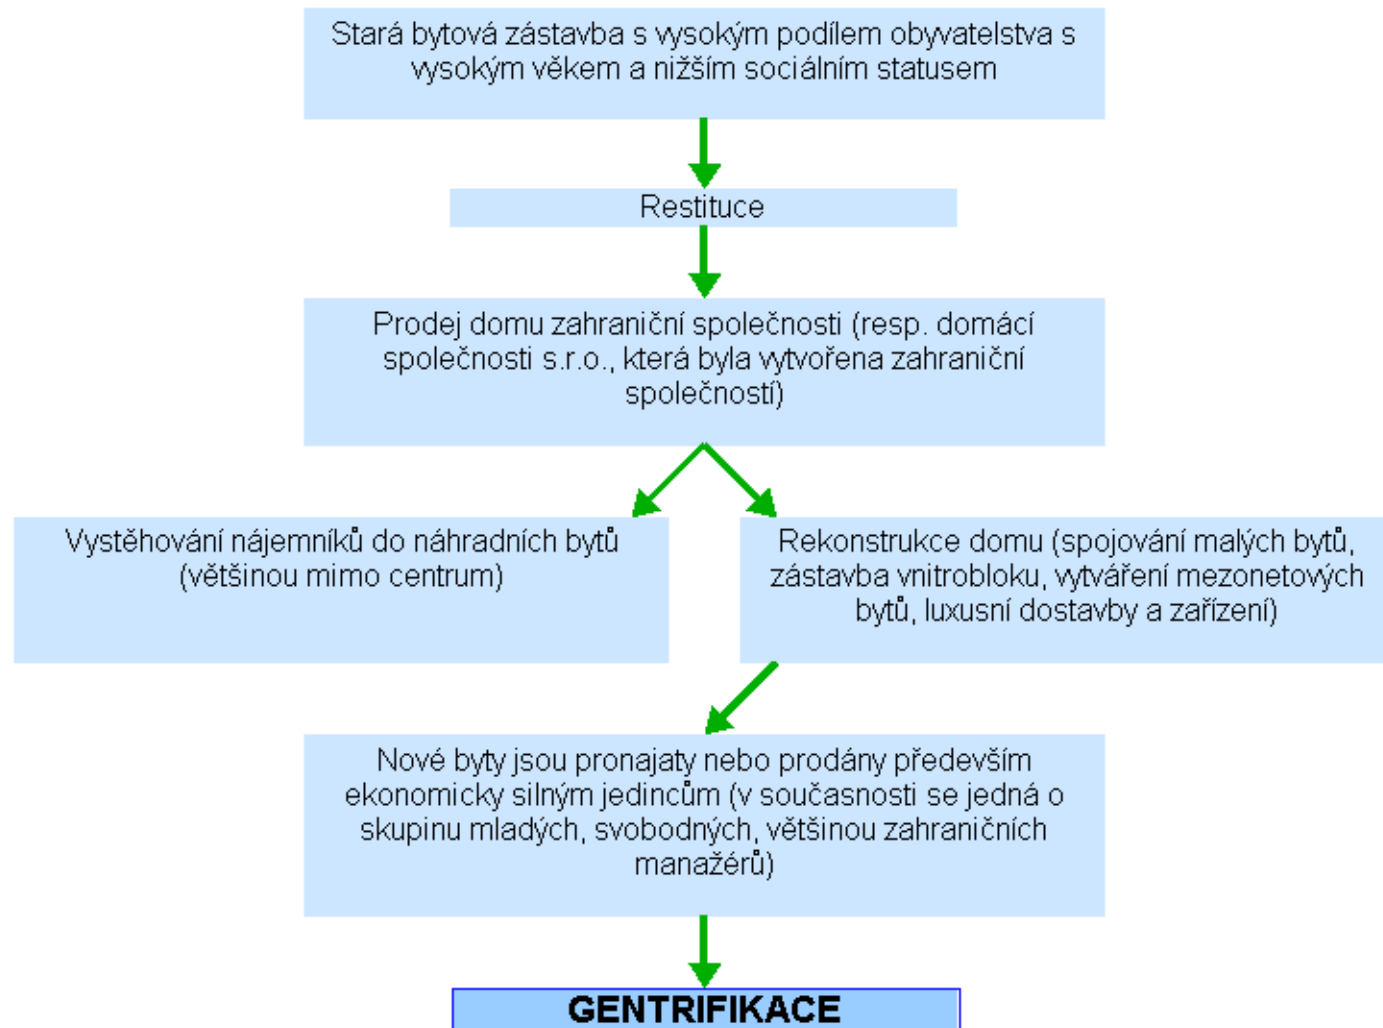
Stará bytová zástavba s vysokým podílem obyvatelstva s vysokým věkem a nižším sociálním statusem

Restituce

Prodej domu zahraniční společnosti (resp. domácí společnosti s.r.o., která byla vytvořena zahraniční společností)

Vystěhování nájemníků do náhradních bytů (většinou mimo centrum)

Rekonstrukce domu (spojování malých bytů, zástavba vnitrobloku, vytváření mezonetových bytů, luxusní dostavby a zařízení)

Nové byty jsou pronajaty nebo prodány především ekonomicky silným jedincům (v současnosti se jedná o skupinu mladých, svobodných, většinou zahraničních manažérů)

GENTRIFIKACE